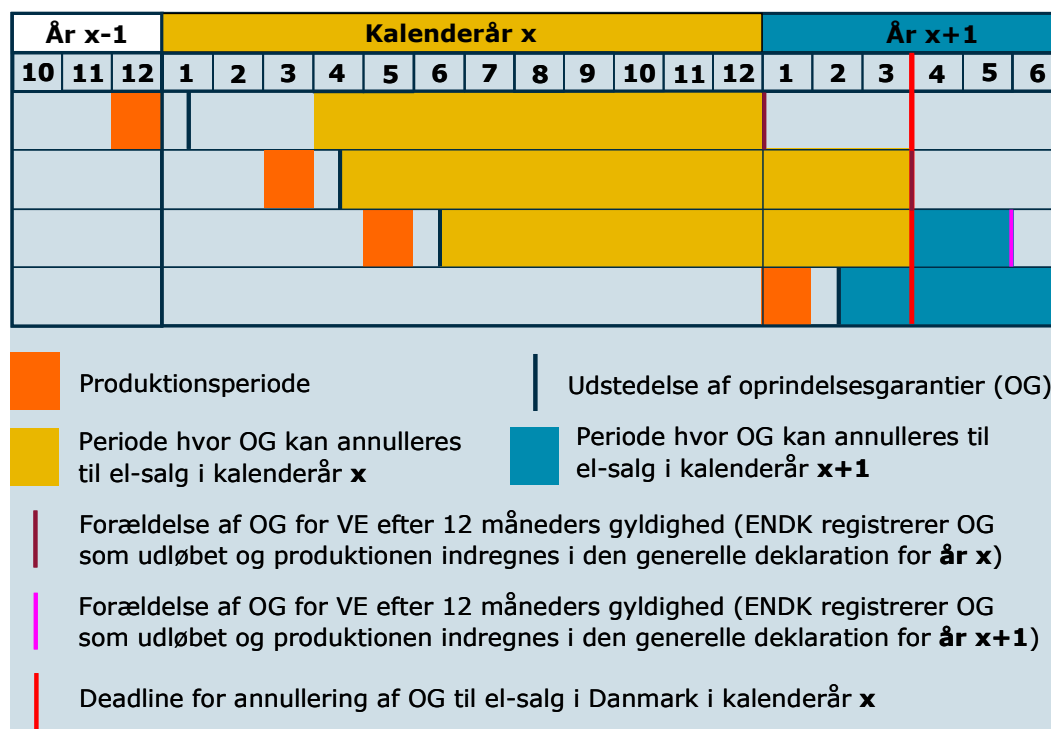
| År x-1 | | | Kalenderår x | | | | | | | | | | | | År x+1 | | | | | |
|---|---|---|---|---|---|---|---|---|---|---|---|---|---|---|---|---|---|---|---|---|
| 10 | 11 | 12 | 1 | 2 | 3 | 4 | 5 | 6 | 7 | 8 | 9 | 10 | 11 | 12 | 1 | 2 | 3 | 4 | 5 | 6 |

Produktionsperiode

Udstedelse af oprindelsesgarantier (OG)

Periode hvor OG kan annulleres til el-salg i kalenderår **x**

Periode hvor OG kan annulleres til el-salg i kalenderår **x+1**

Forældelse af OG for VE efter 12 måneders gyldighed (ENDK registrerer OG som udløbet og produktionen indregnes i den generelle deklaration for **år x**)

Forældelse af OG for VE efter 12 måneders gyldighed (ENDK registrerer OG som udløbet og produktionen indregnes i den generelle deklaration for **år x+1**)

Deadline for annullering af OG til el-salg i Danmark i kalenderår **x**